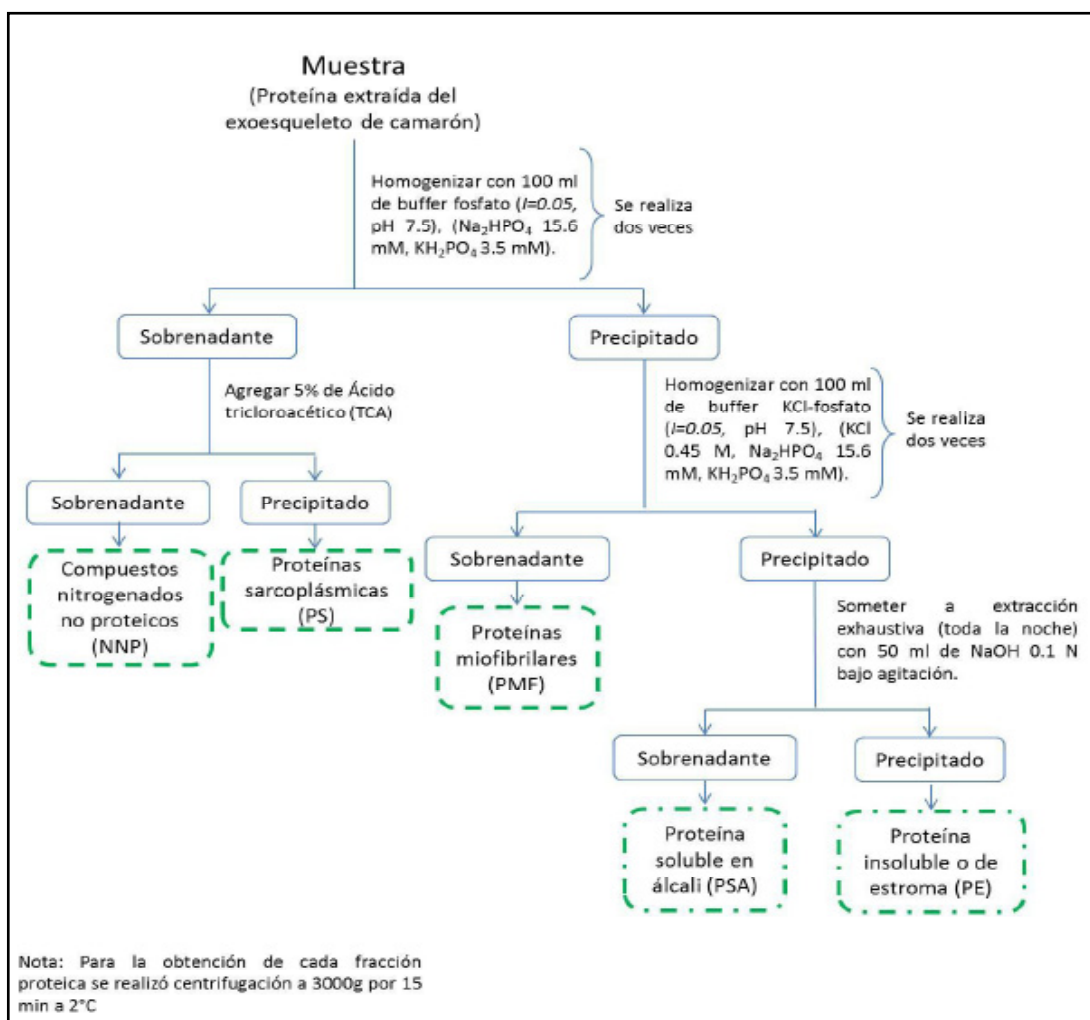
Muestra
(Proteína extraída del exoesqueleto de camarón)

Homogenizar con 100 ml de buffer fosfato (*I=0.05*, pH 7.5), ($Na_2HPO_4$ 15.6 mM, $KH_2PO_4$ 3.5 mM).

Se realiza dos veces

Sobrenadante

Precipitado

Agregar 5% de Ácido tricloroacético (TCA)

Homogenizar con 100 ml de buffer KCl-fosfato (*I=0.05*, pH 7.5), (KCl 0.45 M, $Na_2HPO_4$ 15.6 mM, $KH_2PO_4$ 3.5 mM).

Se realiza dos veces

Sobrenadante

Precipitado

Compuestos nitrogenados no proteicos (NNP)

Proteínas sarcoplásmicas (PS)

Sobrenadante

Precipitado

Proteínas miofibrilares (PMF)

Someter a extracción exhaustiva (toda la noche) con 50 ml de NaOH 0.1 N bajo agitación.

Sobrenadante

Precipitado

Proteína soluble en álcali (PSA)

Proteína insoluble o de estroma (PE)

Nota: Para la obtención de cada fracción proteica se realizó centrifugación a 3000g por 15 min a 2°C